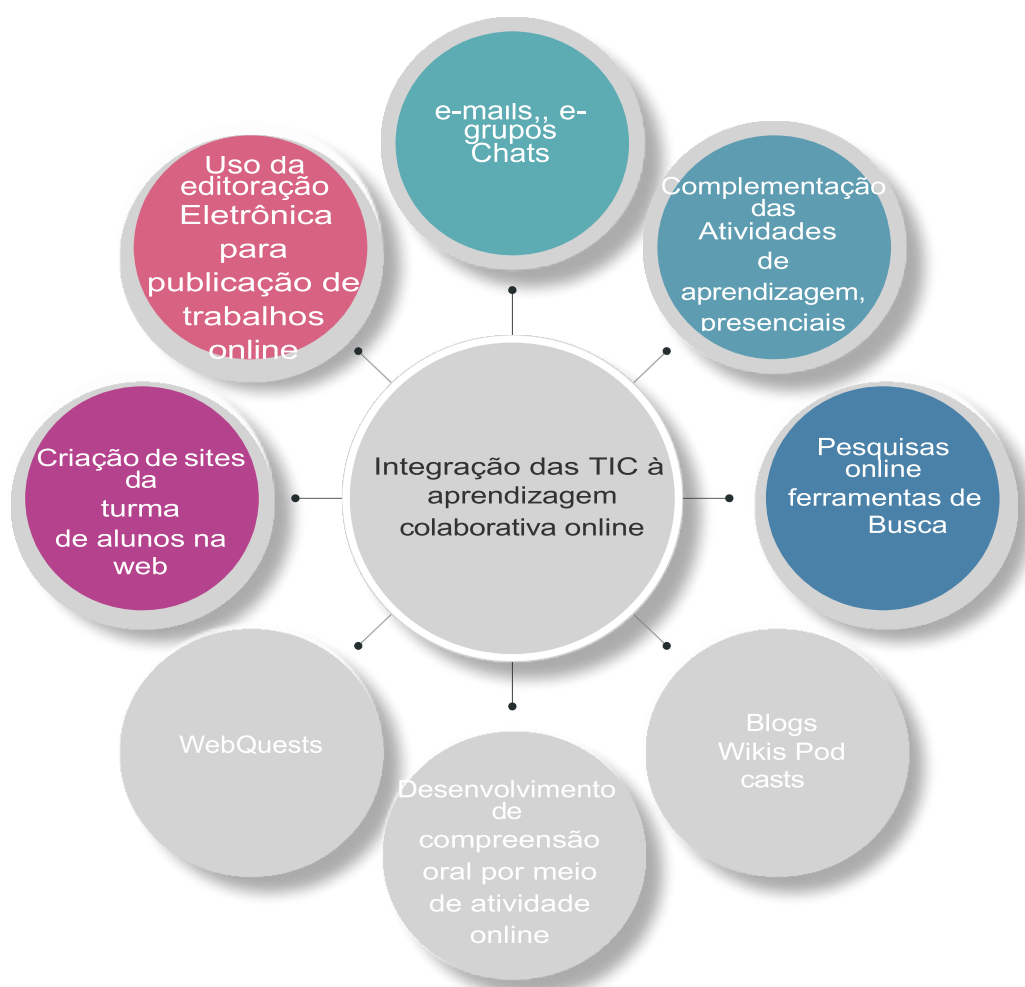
Integração das TIC à aprendizagem colaborativa online

e-mails,, e-grupos Chats

Complementação das Atividades de aprendizagem, presenciais

Pesquisas online ferramentas de Busca

Blogs Wikis Pod casts

Desenvolvimento de compreensão oral por meio de atividade online

WebQuests

Criação de sites da turma de alunos na web

Uso da editoração Eletrônica para publicação de trabalhos online